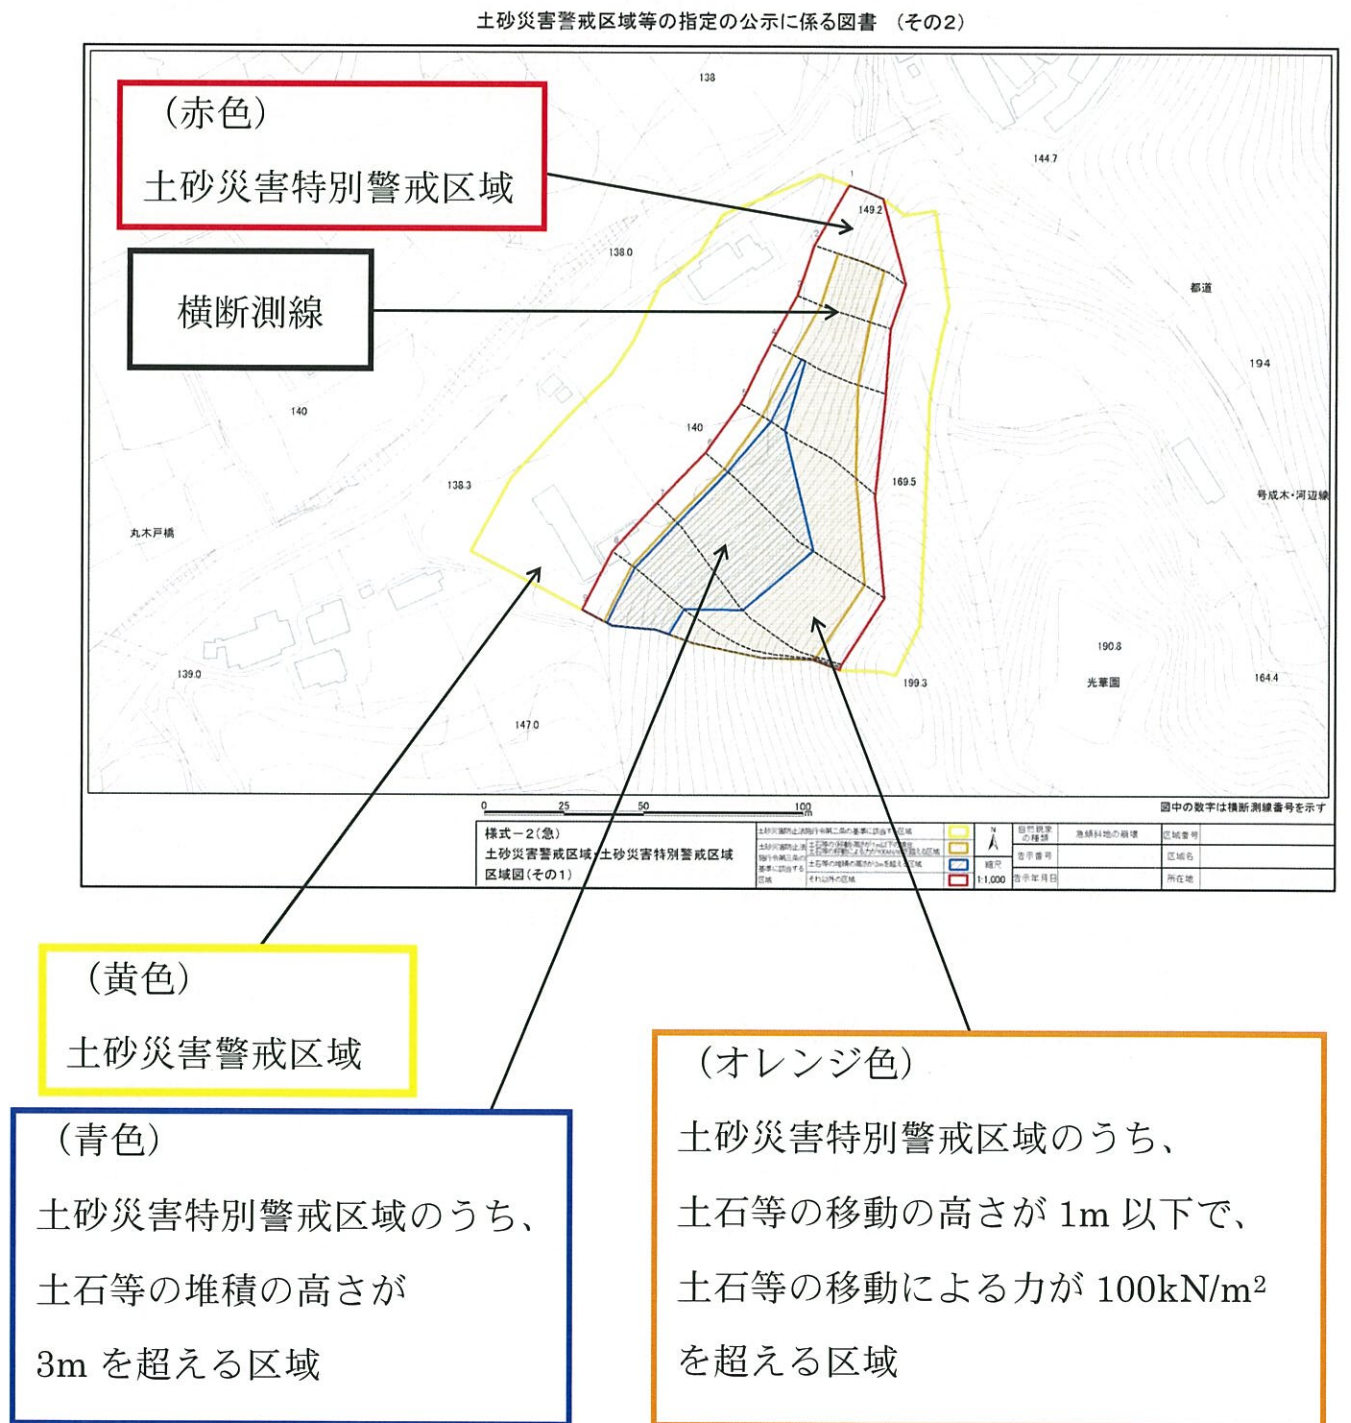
土砂災害警戒区域等の指定の公示に係る図書（その2）

（赤色）
土砂災害特別警戒区域

横断測線

138
144.7
149.2
138.0
都道
194
140
140
138.3
169.5
号成木・河辺線
丸木戸橋
190.8
139.0
199.3
光華園
164.4
147.0

0 25 50 100m
図中の数字は横断測線番号を示す

様式－2（急）
土砂災害警戒区域・土砂災害特別警戒区域
区域図（その1）

縮尺 1:1,000

（黄色）
土砂災害警戒区域

（青色）
土砂災害特別警戒区域のうち、
土石等の堆積の高さが
3m を超える区域

（オレンジ色）
土砂災害特別警戒区域のうち、
土石等の移動の高さが 1m 以下で、
土石等の移動による力が 100kN/m²
を超える区域